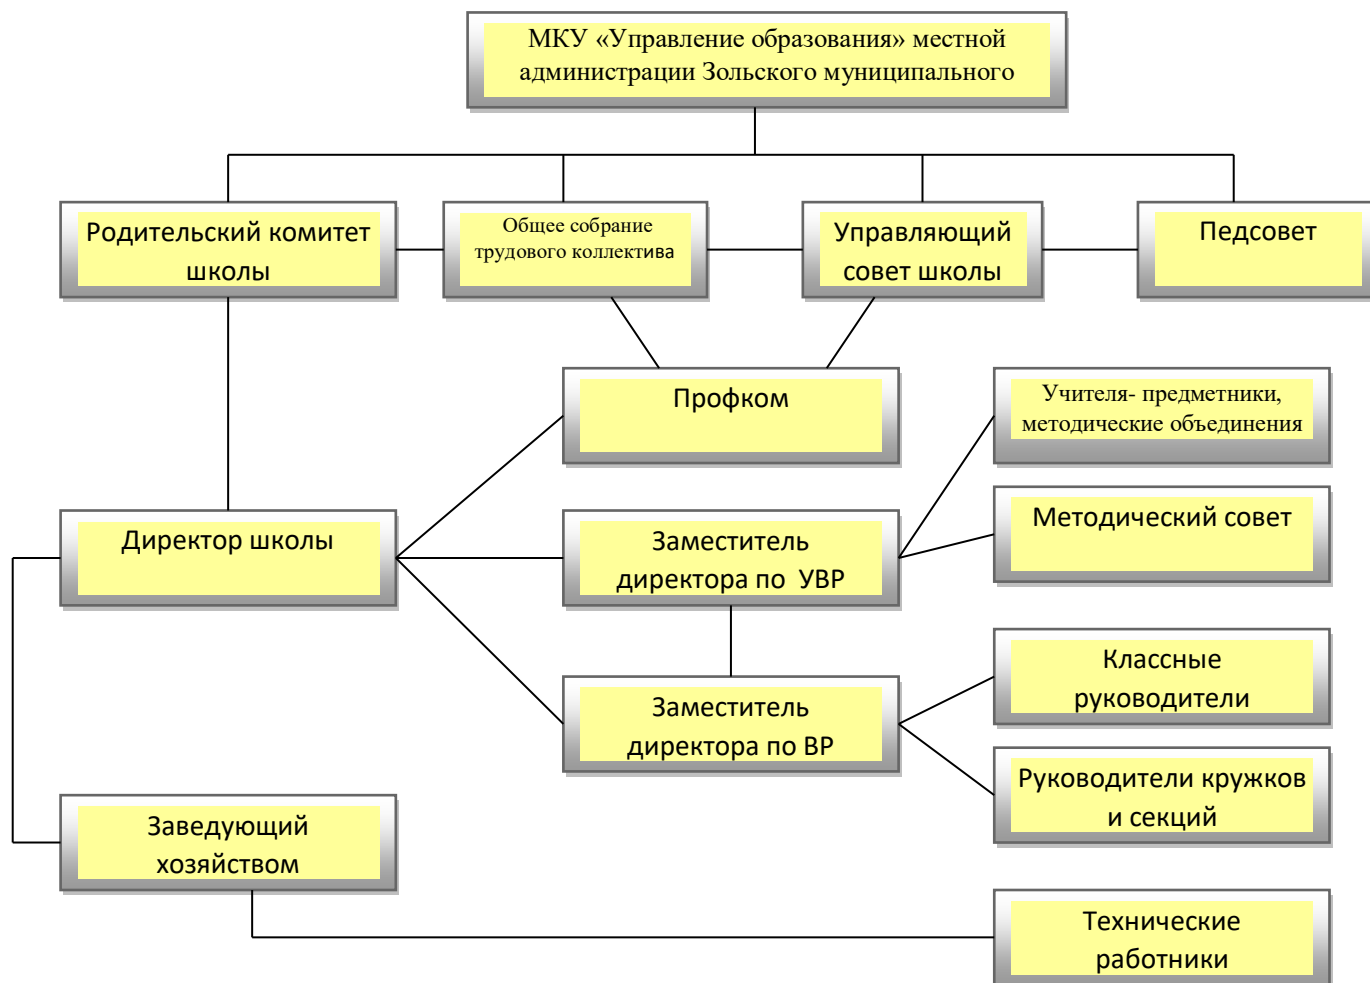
МКУ «Управление образования» местной администрации Зольского муниципального

Родительский комитет школы

Общее собрание трудового коллектива

Управляющий совет школы

Педсовет

Профком

Учителя- предметники, методические объединения

Директор школы

Заместитель директора по УВР

Методический совет

Классные руководители

Заместитель директора по ВР

Руководители кружков и секций

Заведующий хозяйством

Технические работники